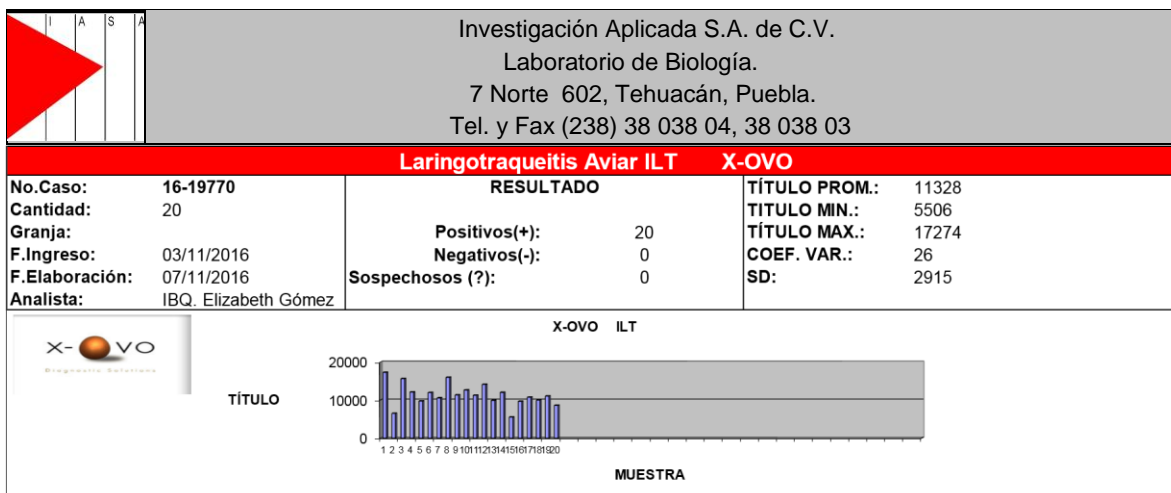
I A S A

Investigación Aplicada S.A. de C.V.
Laboratorio de Biología.
7 Norte 602, Tehuacán, Puebla.
Tel. y Fax (238) 38 038 04, 38 038 03

Laringotraqueitis Aviar ILT X-OVO

| No.Caso: | 16-19770 | RESULTADO | | TÍTULO PROM.: | 11328 |
|---|---|---|---|---|---|
| Cantidad: | 20 | | | TITULO MIN.: | 5506 |
| Granja: | | Positivos(+): | 20 | TÍTULO MAX.: | 17274 |
| F.Ingreso: | 03/11/2016 | Negativos(-): | 0 | COEF. VAR.: | 26 |
| F.Elaboración: | 07/11/2016 | Sospechosos (?): | 0 | SD: | 2915 |
| Analista: | IBQ. Elizabeth Gómez | | | | |

X-OVO
Diagnostic Solutions

X-OVO ILT

TÍTULO

20000
10000
0

1 2 3 4 5 6 7 8 9 10 11 12 13 14 15 16 17 18 19 20

MUESTRA